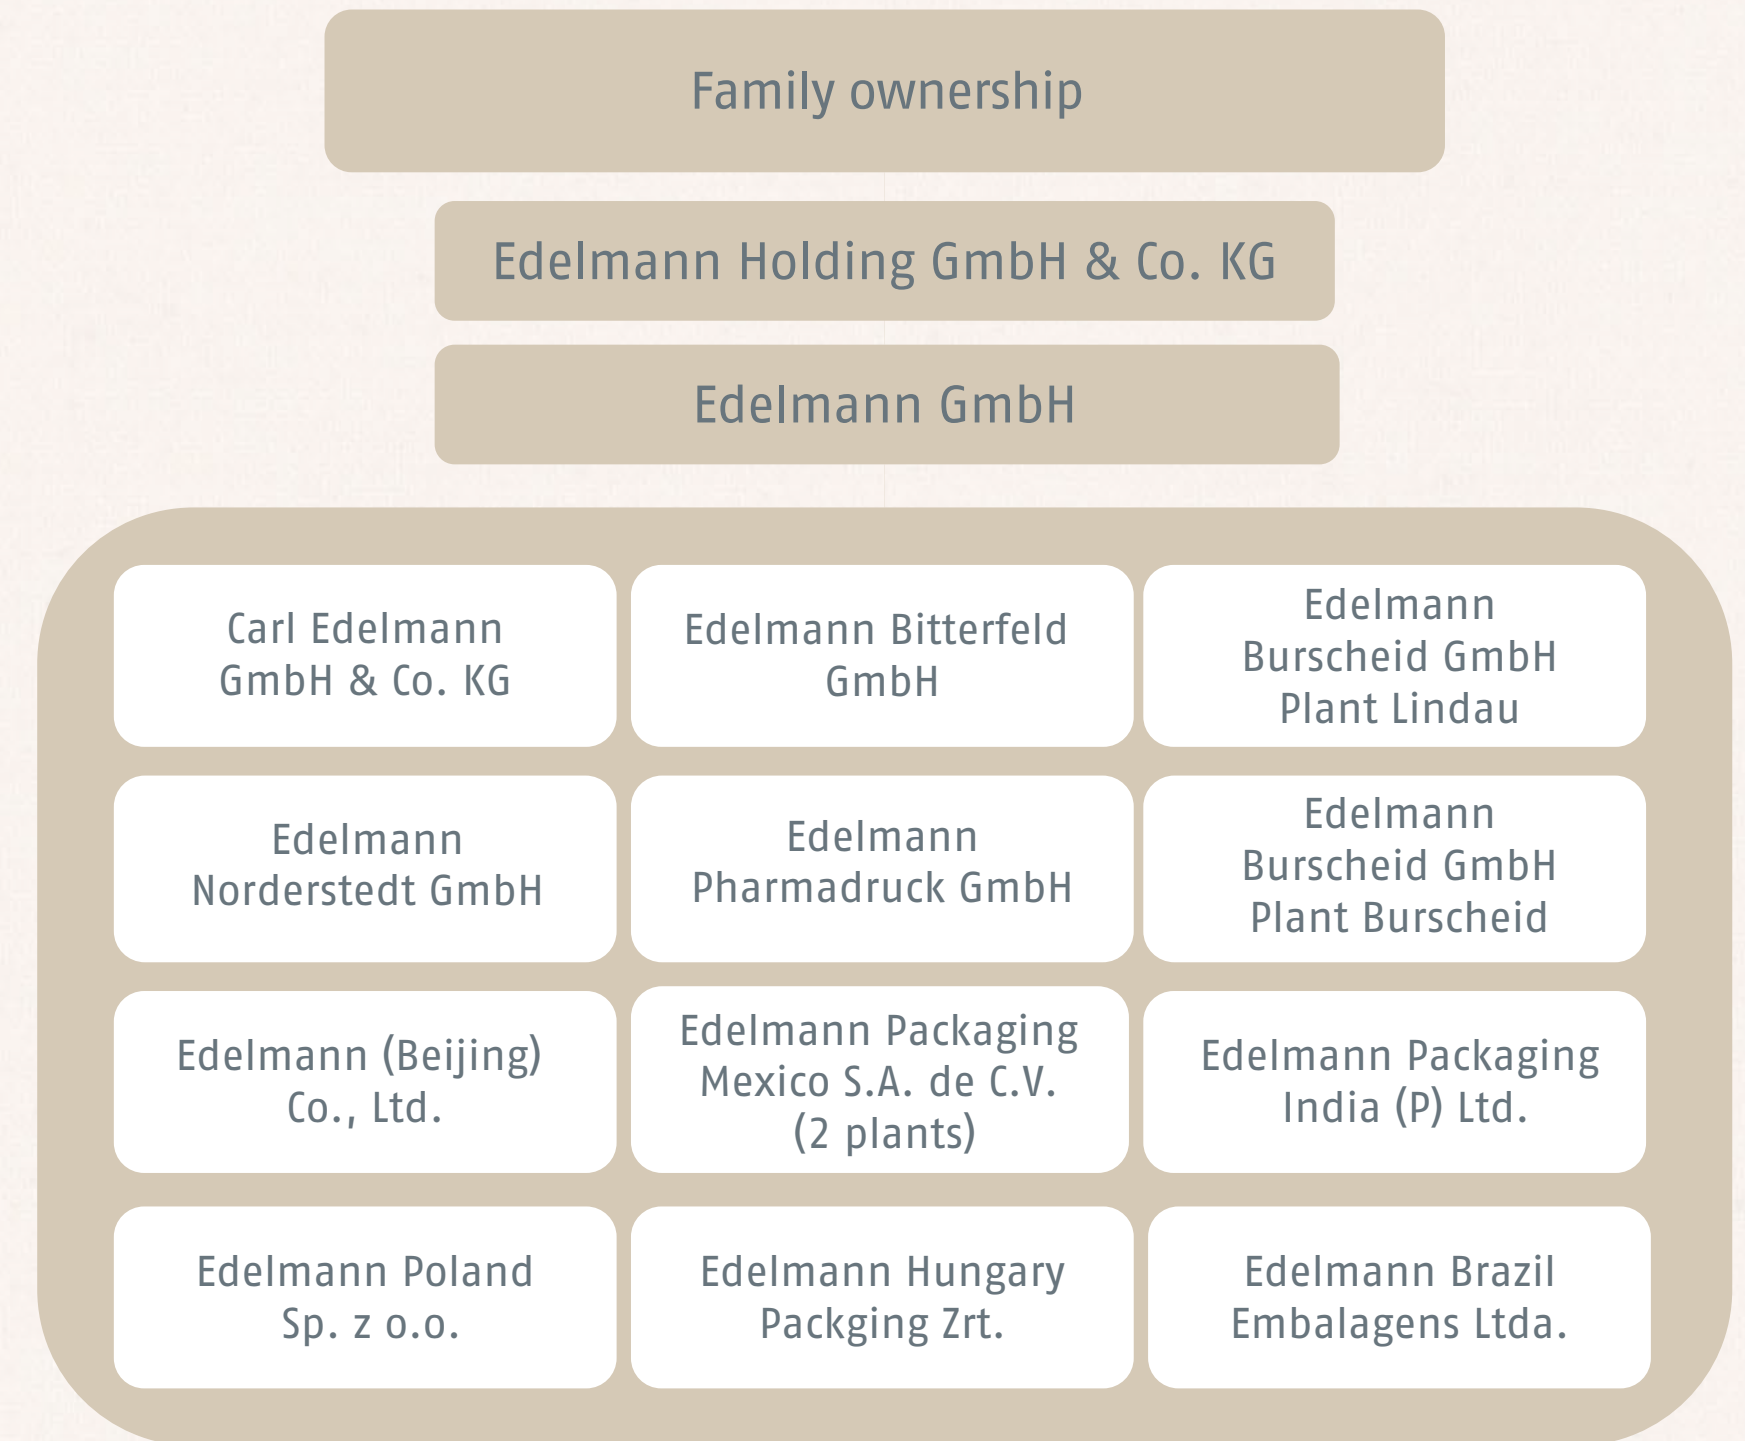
Family ownership

Edelmann Holding GmbH & Co. KG

Edelmann GmbH

Carl Edelmann GmbH & Co. KG

Edelmann Bitterfeld GmbH

Edelmann Burscheid GmbH Plant Lindau

Edelmann Norderstedt GmbH

Edelmann Pharmadruck GmbH

Edelmann Burscheid GmbH Plant Burscheid

Edelmann (Beijing) Co., Ltd.

Edelmann Packaging Mexico S.A. de C.V. (2 plants)

Edelmann Packaging India (P) Ltd.

Edelmann Poland Sp. z o.o.

Edelmann Hungary Packging Zrt.

Edelmann Brazil Embalagens Ltda.